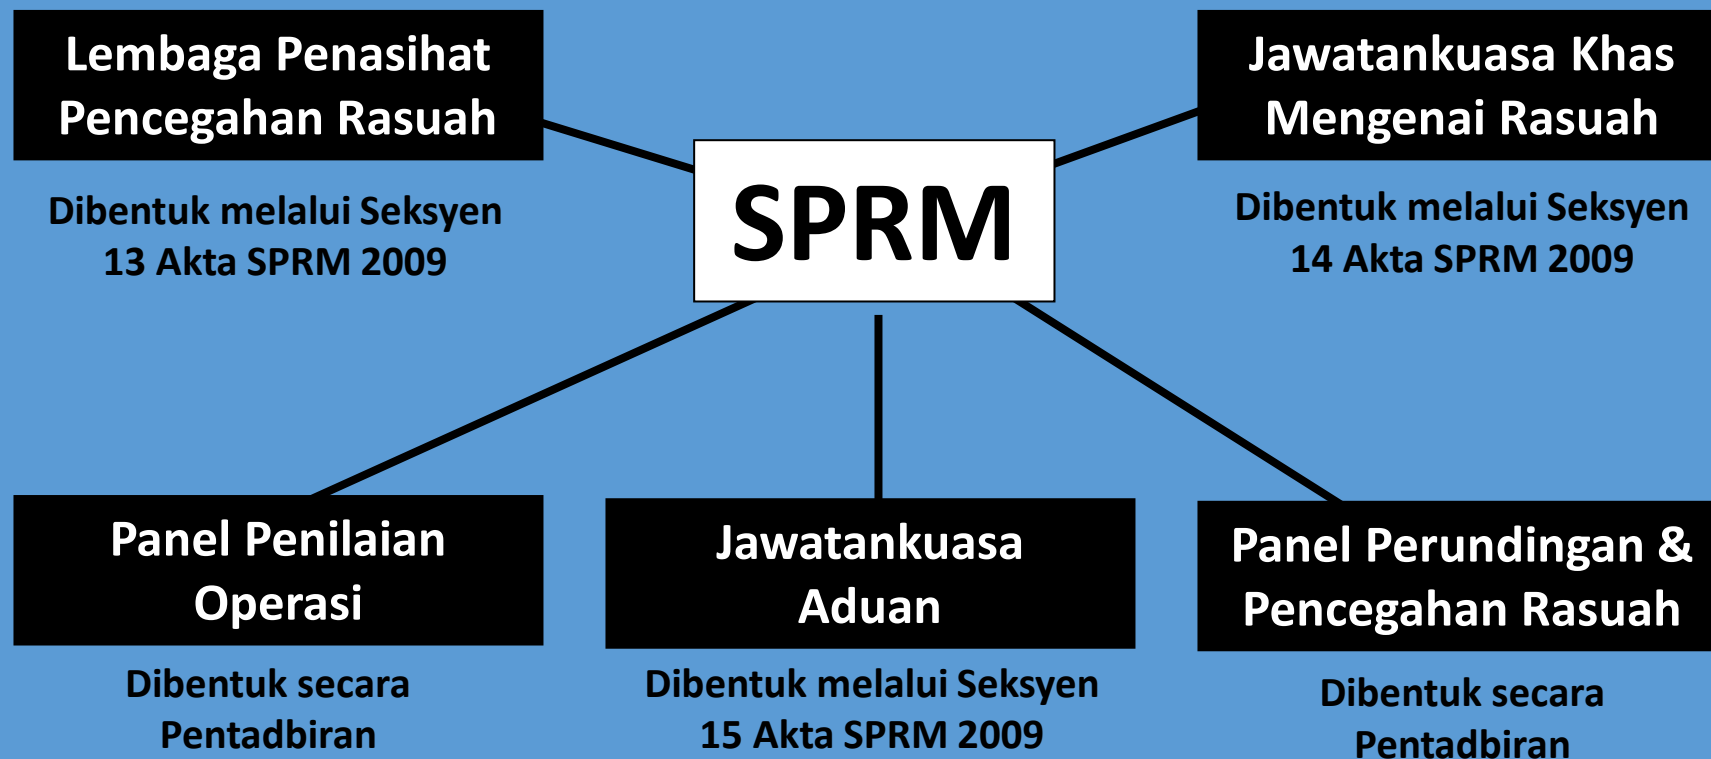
Lembaga Penasihat Pencegahan Rasuah

Dibentuk melalui Seksyen 13 Akta SPRM 2009

SPRM

Jawatankuasa Khas Mengenai Rasuah

Dibentuk melalui Seksyen 14 Akta SPRM 2009

Panel Penilaian Operasi

Dibentuk secara Pentadbiran

Jawatankuasa Aduan

Dibentuk melalui Seksyen 15 Akta SPRM 2009

Panel Perundingan & Pencegahan Rasuah

Dibentuk secara Pentadbiran